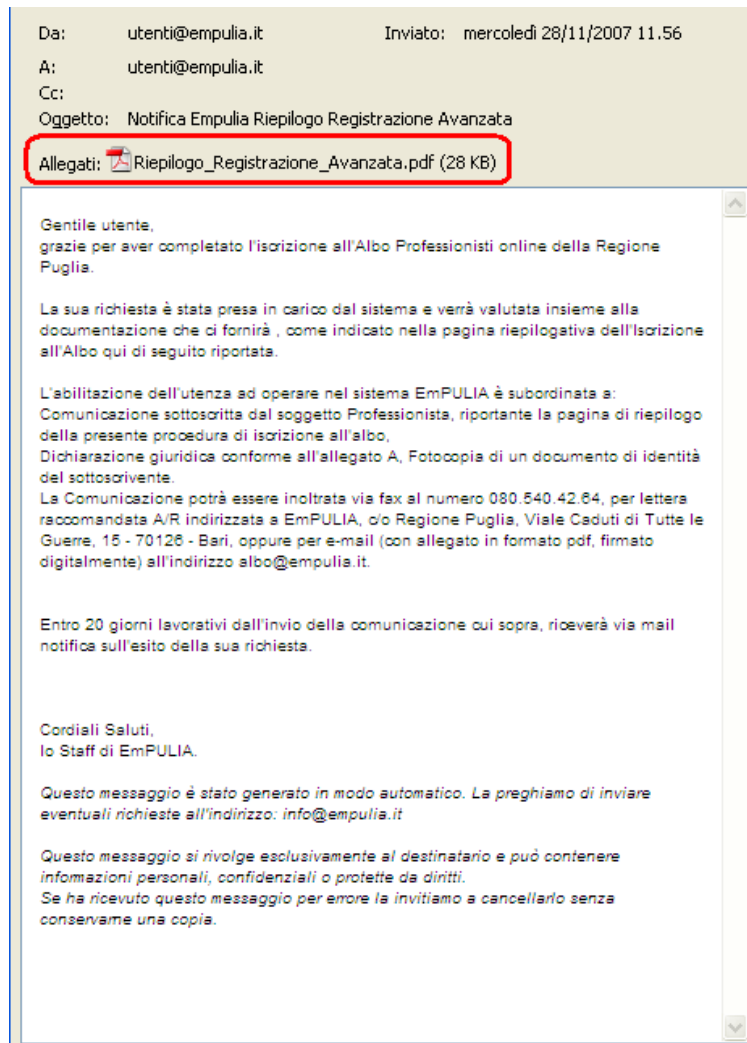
Da: utenti@empulia.it Inviato: mercoledì 28/11/2007 11.56

A: utenti@empulia.it

Cc:

Oggetto: Notifica Empulia Riepilogo Registrazione Avanzata

Allegati: Riepilogo_Registrazione_Avanzata.pdf (28 KB)

Gentile utente,
grazie per aver completato l'iscrizione all'Albo Professionisti online della Regione Puglia.

La sua richiesta è stata presa in carico dal sistema e verrà valutata insieme alla documentazione che ci fornirà , come indicato nella pagina riepilogativa dell'Iscrizione all'Albo qui di seguito riportata.

L'abilitazione dell'utenza ad operare nel sistema EmPULIA è subordinata a:
Comunicazione sottoscritta dal soggetto Professionista, riportante la pagina di riepilogo della presente procedura di iscrizione all'albo,
Dichiarazione giuridica conforme all'allegato A, Fotocopia di un documento di identità del sottoscrivente.
La Comunicazione potrà essere inoltrata via fax al numero 080.540.42.64, per lettera raccomandata A/R indirizzata a EmPULIA, c/o Regione Puglia, Viale Caduti di Tutte le Guerre, 15 - 70126 - Bari, oppure per e-mail (con allegato in formato pdf, firmato digitalmente) all'indirizzo albo@empulia.it.

Entro 20 giorni lavorativi dall'invio della comunicazione cui sopra, riceverà via mail notifica sull'esito della sua richiesta.

Cordiali Saluti,
lo Staff di EmPULIA.

Questo messaggio è stato generato in modo automatico. La preghiamo di inviare eventuali richieste all'indirizzo: info@empulia.it

Questo messaggio si rivolge esclusivamente al destinatario e può contenere informazioni personali, confidenziali o protette da diritti.
Se ha ricevuto questo messaggio per errore la invitiamo a cancellarlo senza conservarne una copia.